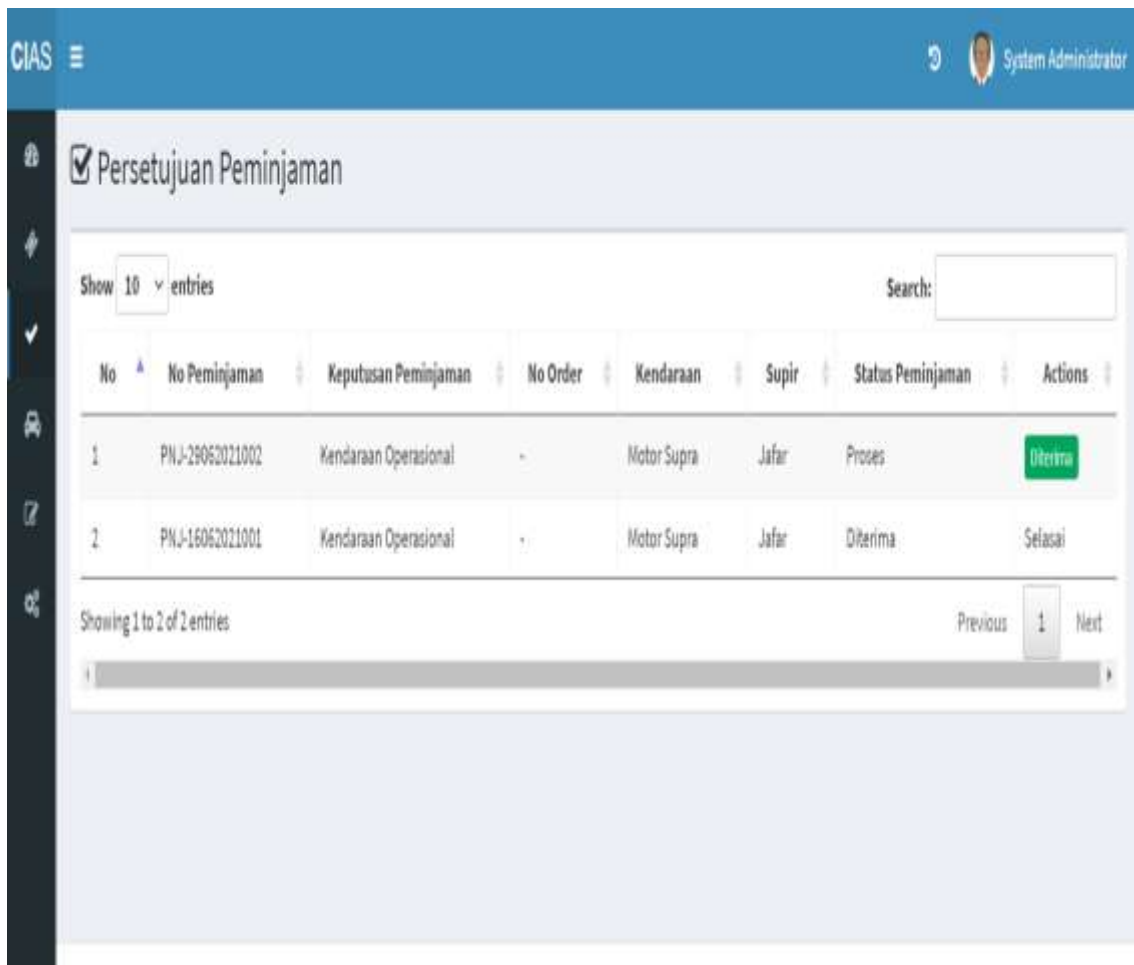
CIAS

System Administrator

Persetujuan Peminjaman

Show 10 entries

Search:

| No | No Peminjaman | Keputusan Peminjaman | No Order | Kendaraan | Supir | Status Peminjaman | Actions |
|---|---|---|---|---|---|---|---|
| 1 | PNJ-29062021002 | Kendaraan Operasional | - | Motor Supra | Jafar | Proses | Diterima |
| 2 | PNJ-16062021001 | Kendaraan Operasional | - | Motor Supra | Jafar | Diterima | Selasai |

Showing 1 to 2 of 2 entries

Previous 1 Next